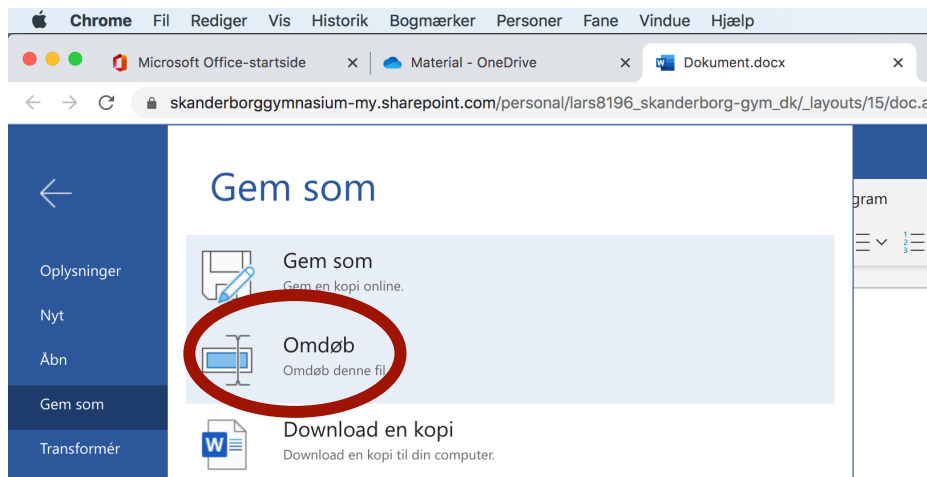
Chrome Fil Rediger Vis Historik Bogmærker Personer Fane Vindue Hjælp

Microsoft Office-startside
Material - OneDrive
Dokument.docx

skanderborggymnasium-my.sharepoint.com/personal/lars8196_skanderborg-gym_dk/_layouts/15/doc.a

Oplysninger
Nyt
Åbn
Gem som
Transformér

Gem som

gram

Gem som
Gem en kopi online.

Omdøb
Omdøb denne fil.

Download en kopi
Download en kopi til din computer.